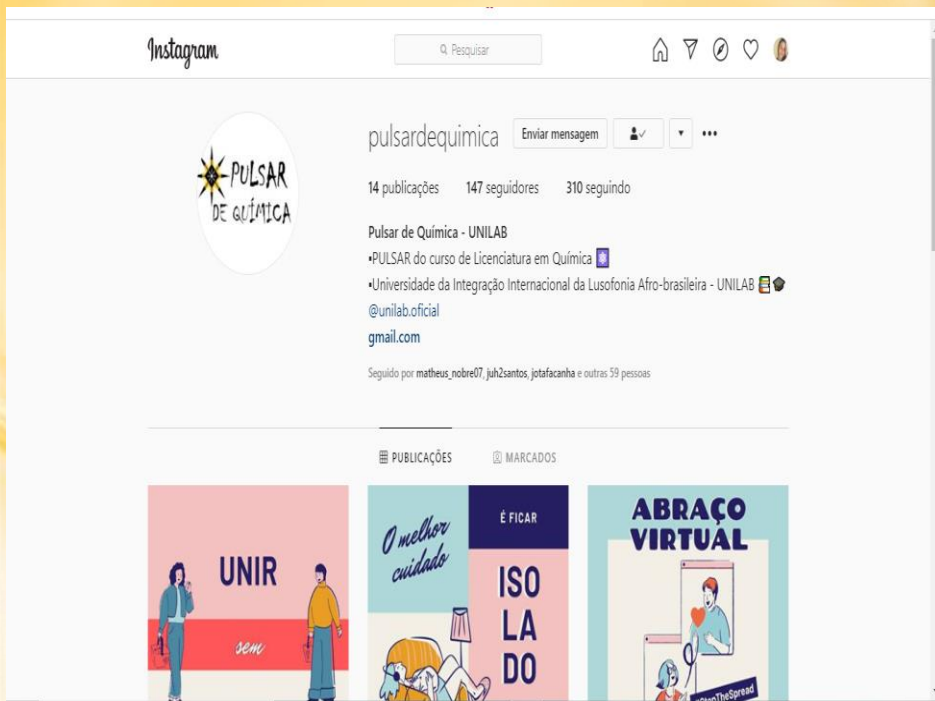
Instagram

Pesquisar

PULSAR DE QUÍMICA

pulsardequimica Enviar mensagem

14 publicações 147 seguidores 310 seguindo

Pulsar de Química - UNILAB
•PULSAR do curso de Licenciatura em Química
•Universidade da Integração Internacional da Lusofonia Afro-brasileira - UNILAB
@unilab.oficial
gmail.com

Seguido por matheus_nobre07, juh2santos, jotafacanha e outras 59 pessoas

PUBLICAÇÕES MARCADOS

UNIR sem

O melhor cuidado É FICAR ISO LA DO

ABRAÇO VIRTUAL

#StopTheSpread